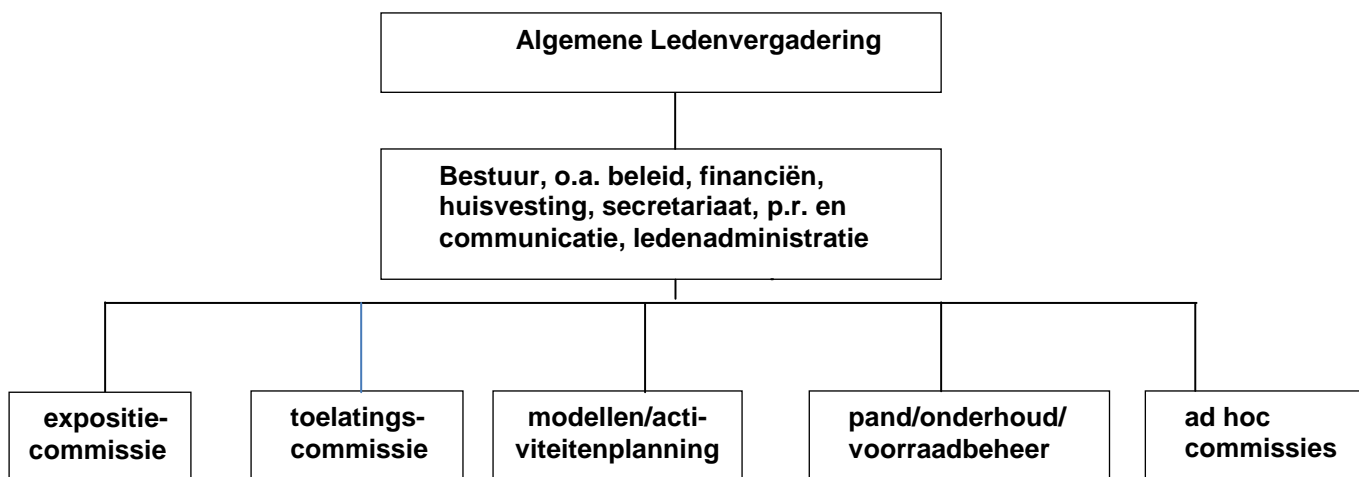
Algemene Ledenvergadering

Bestuur, o.a. beleid, financiën, huisvesting, secretariaat, p.r. en communicatie, ledenadministratie

expositie-commissie

toelatings-commissie

modellen/activiteitenplanning

pand/onderhoud/ voorraadbeheer

ad hoc commissies